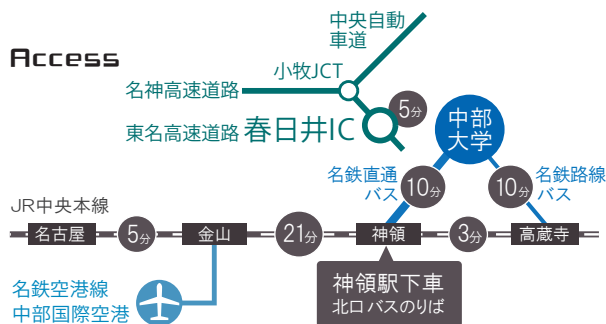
Access

中央自動車道

小牧JCT

名神高速道路

東名高速道路 春日井IC

5分

中部大学

名鉄直通バス 10分

名鉄路線バス 10分

JR中央本線

名古屋 5分 金山 21分 神領 3分 高蔵寺

神領駅下車
北口バスのりば

名鉄空港線
中部国際空港